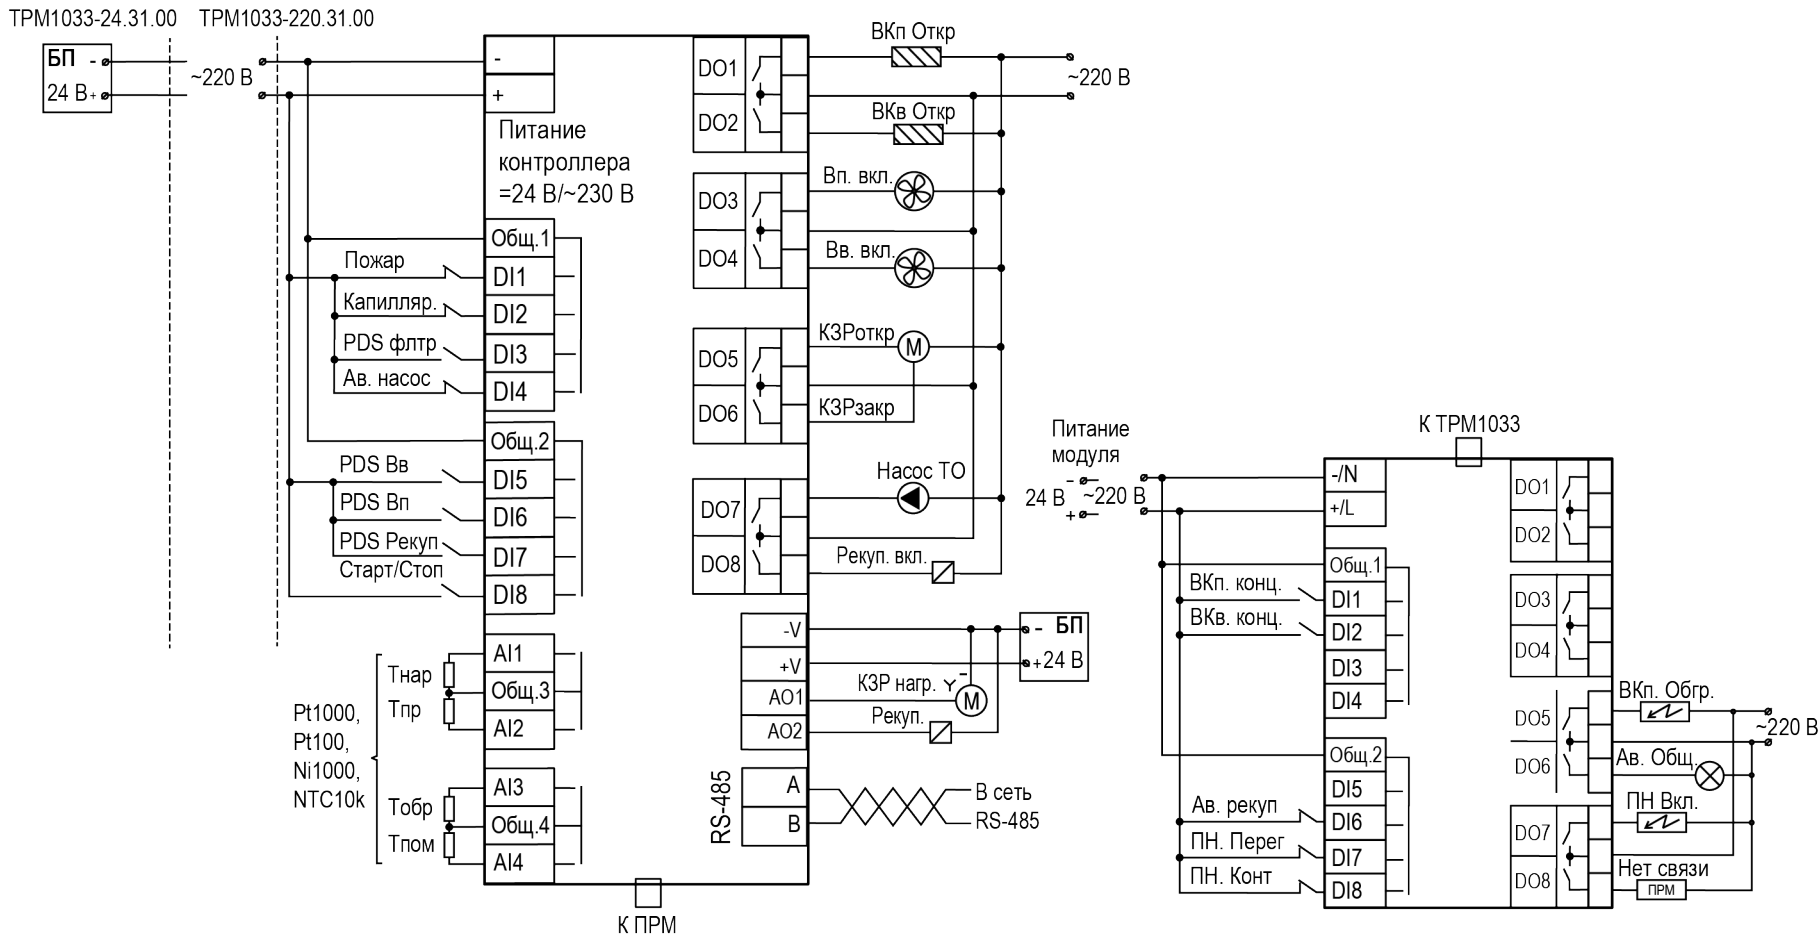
ТРМ1033-24.31.00
ТРМ1033-220.31.00

БП
24 В
-
+
~220 В

-
+
Питание контроллера =24 В/~230 В

Общ.1
Пожар
DI1
Капилляр.
DI2
PDS флтр
DI3
Ав. насос
DI4
Общ.2
PDS Вв
DI5
PDS Вп
DI6
PDS Рекуп
DI7
Старт/Стоп
DI8

Тнар
Тпр
AI1
Общ.3
AI2
Pt1000,
Pt100,
Ni1000,
NTC10k
Тобр
Тпом
AI3
Общ.4
AI4

К ПРМ

DO1
DO2
DO3
DO4
DO5
DO6
DO7
DO8

ВКп Откр
~220 В
ВКв Откр
Вп. вкл.
Вв. вкл.
КЗРоткр
M
КЗРзакр
Насос ТО
Рекуп. вкл.

-V
+V
AO1
AO2
БП
-
+24 В
КЗР нагр.
M
Рекуп.
RS-485
A
B
В сеть
RS-485

Питание модуля
24 В
-
+
~220 В

К ТРМ1033
-/N
+/L
Общ.1
ВКп. конц.
DI1
ВКв. конц.
DI2
DI3
DI4
Общ.2
DI5
Ав. рекуп
DI6
ПН. Перег
DI7
ПН. Конт
DI8

DO1
DO2
DO3
DO4
DO5
DO6
DO7
DO8
ВКп. Обгр.
~220 В
Ав. Общ.
ПН Вкл.
Нет связи
ПРМ